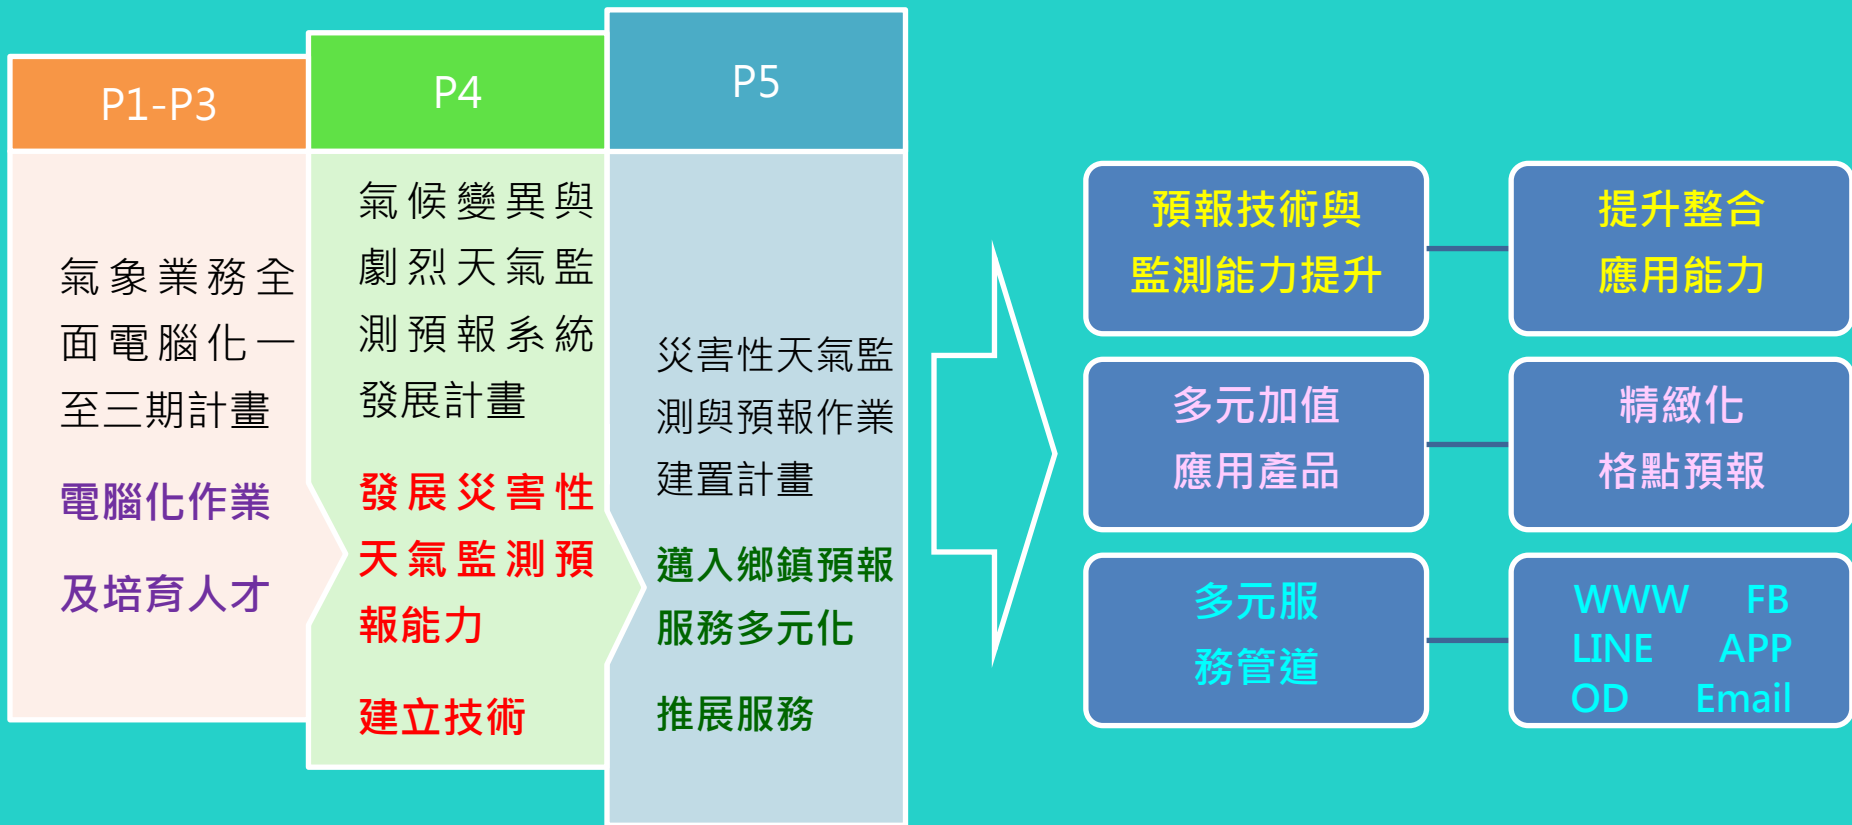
P1-P3

氣象業務全面電腦化一至三期計畫

電腦化作業及培育人才

P4

氣候變異與劇烈天氣監測預報系統發展計畫

發展災害性天氣監測預報能力

建立技術

P5

災害性天氣監測與預報作業建置計畫

邁入鄉鎮預報服務多元化

推展服務

預報技術與監測能力提升

提升整合應用能力

多元加值應用產品

精緻化格點預報

多元服務管道

WWW FB
LINE APP
OD Email